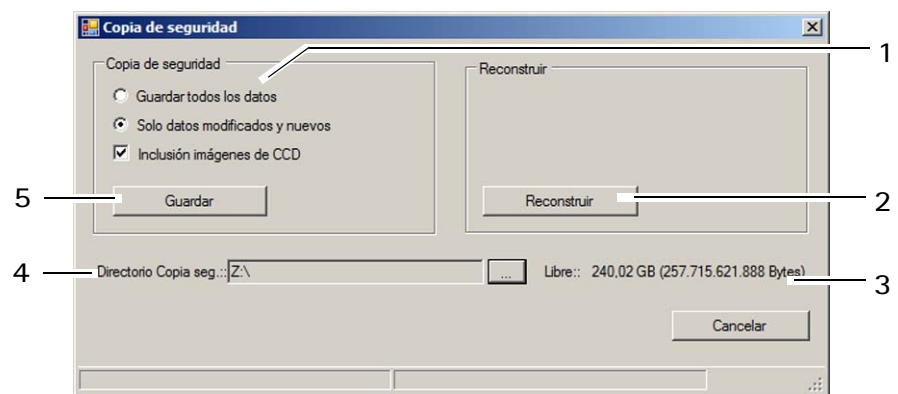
Copia de seguridad

Copia de seguridad

Guardar todos los datos

Solo datos modificados y nuevos

Inclusión imágenes de CCD

Guardar

Reconstruir

Reconstruir

Directorio Copia seg.:: Z:\

...

Libre:: 240,02 GB (257.715.621.888 Bytes)

Cancelar

1

2

3

4

5